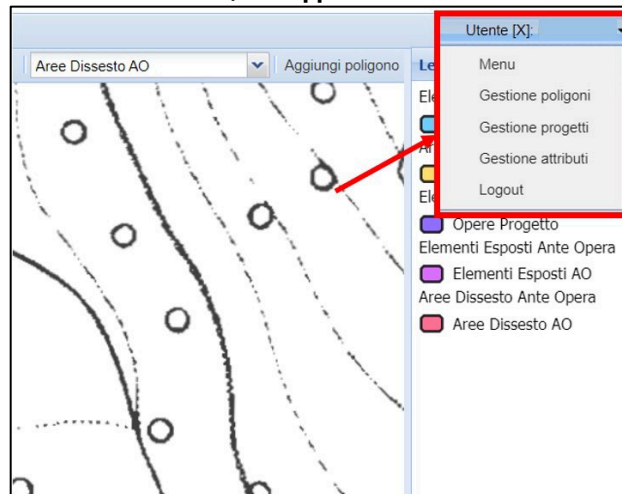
Utente [X]:

Menu

Gestione poligoni

Gestione progetti

Gestione attributi

Logout

Aree Dissesto AO

Aggiungi poligono

Le

El

Ar

El

Opere Progetto

Elementi Esposti Ante Opera

Elementi Esposti AO

Aree Dissesto Ante Opera

Aree Dissesto AO